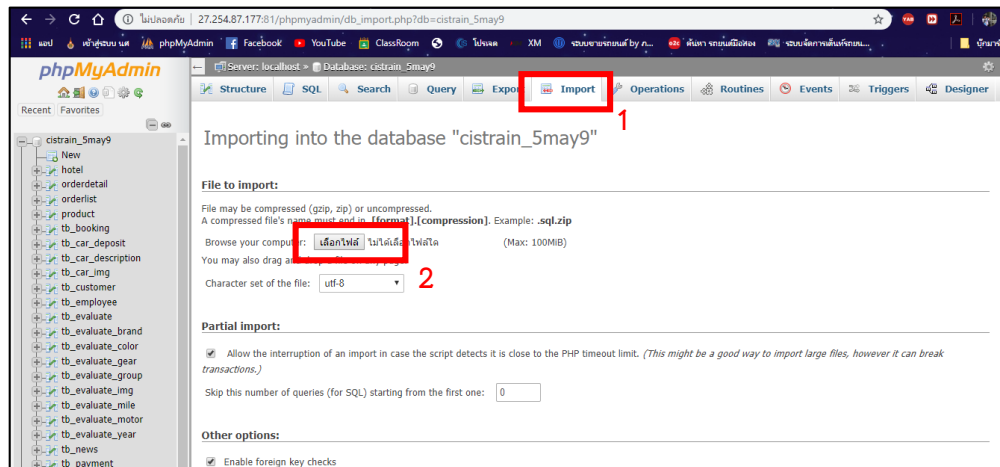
ไม่ปลอดภัย | 27.254.87.177:81/phpmyadmin/db_import.php?db=cistrain_5may9

แอป เข้าสู่ระบบ นศ phpMyAdmin Facebook YouTube ClassRoom ไปรษณ XM ระบบขายรถยนต์ by ภ... ค้นหา รถยนต์มือสอง ระบบจัดการเต็นท์รถยน... บุ๊กมาร์

phpMyAdmin

Recent Favorites

cistrain_5may9
New
hotel
orderdetail
orderlist
product
tb_booking
tb_car_deposit
tb_car_description
tb_car_img
tb_customer
tb_employee
tb_evaluate
tb_evaluate_brand
tb_evaluate_color
tb_evaluate_gear
tb_evaluate_group
tb_evaluate_img
tb_evaluate_mile
tb_evaluate_motor
tb_evaluate_year
tb_news
tb_payment

Server: localhost » Database: cistrain_5may9

Structure SQL Search Query Export Import Operations Routines Events Triggers Designer

1

Importing into the database "cistrain_5may9"

File to import:

File may be compressed (gzip, zip) or uncompressed.
A compressed file's name must end in .[format].[compression]. Example: .sql.zip

Browse your computer: เลือกไฟล์ ไม่ได้เลือกไฟล์ใด (Max: 100MiB)

You may also drag and drop a file on any page.

2

Character set of the file: utf-8

Partial import:

Allow the interruption of an import in case the script detects it is close to the PHP timeout limit. (This might be a good way to import large files, however it can break transactions.)

Skip this number of queries (for SQL) starting from the first one: 0

Other options:

Enable foreign key checks